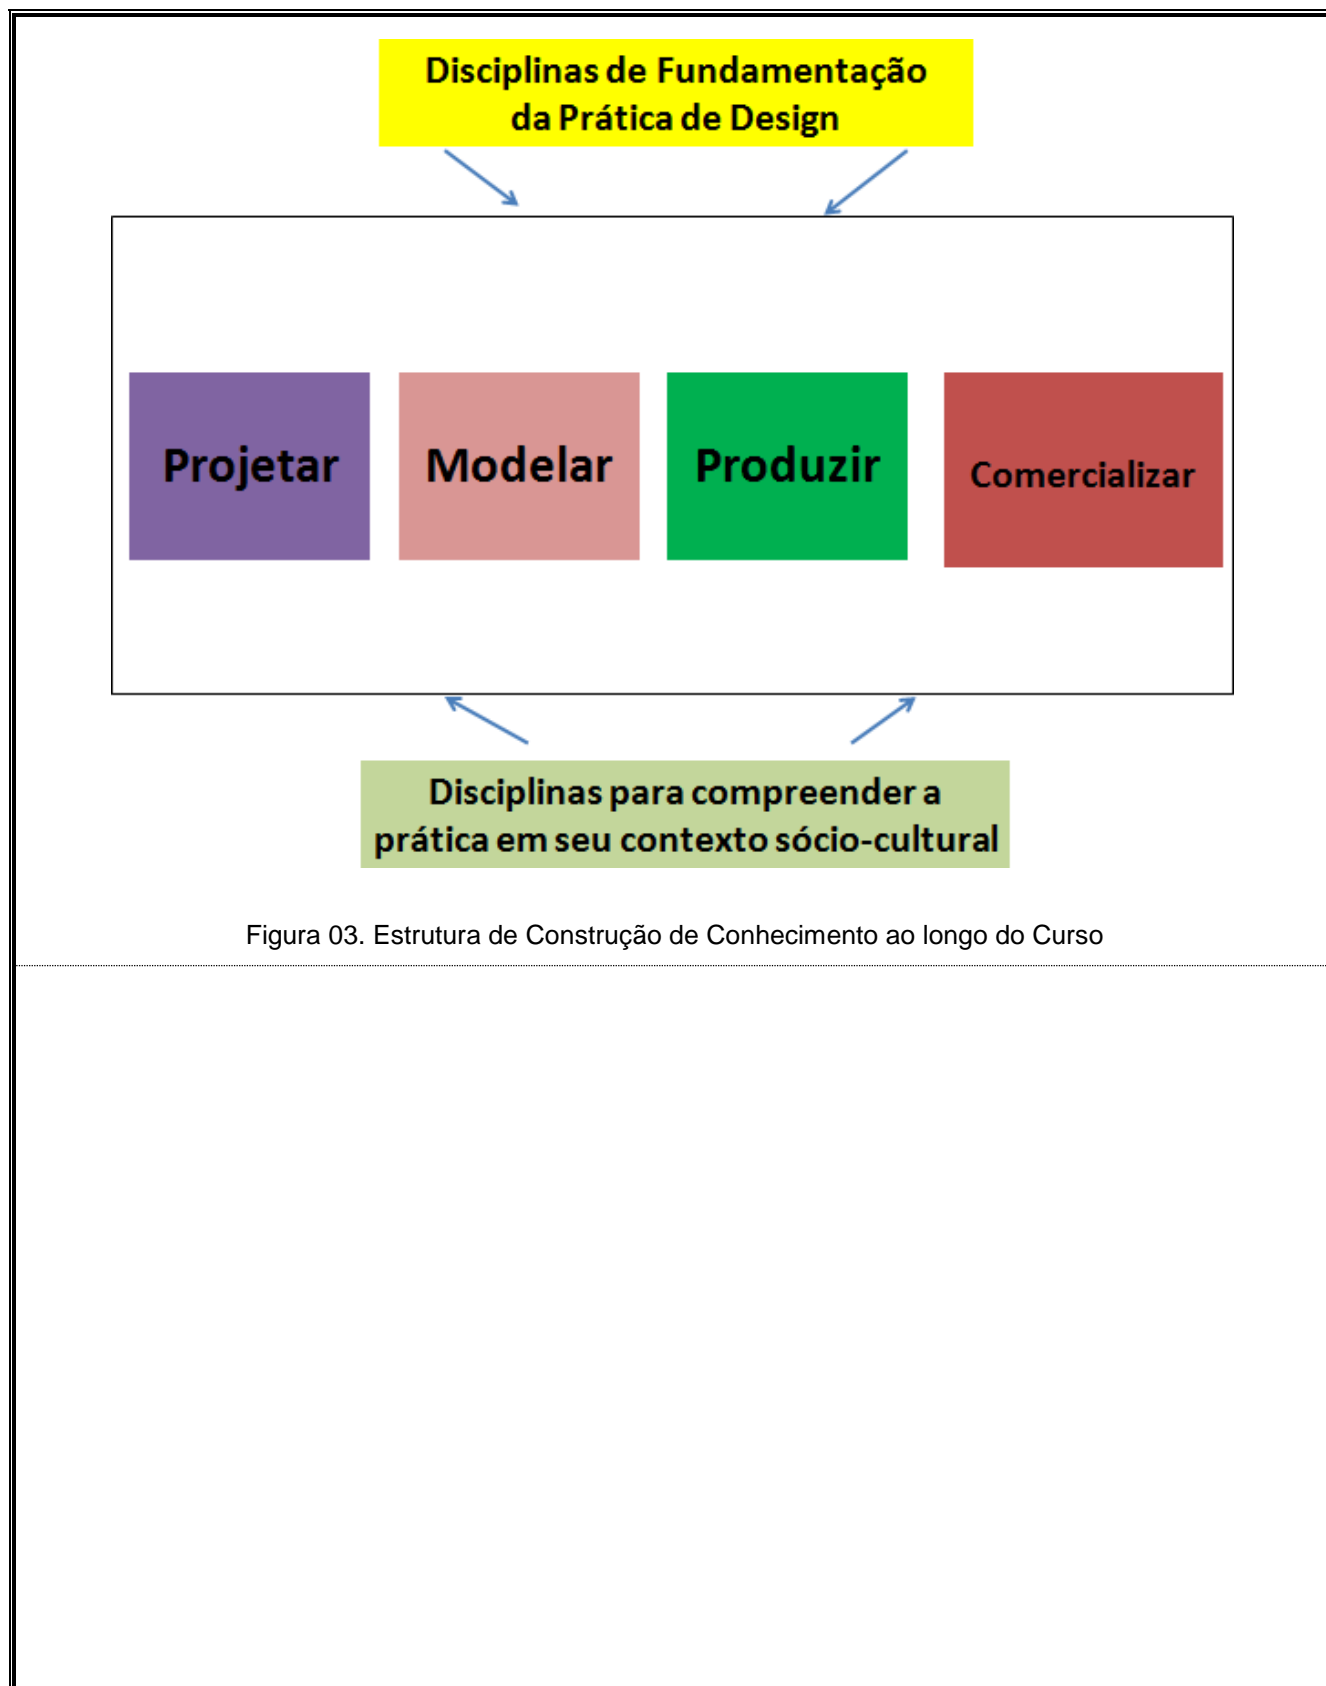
Disciplinas de Fundamentação da Prática de Design

Projetar

Modelar

Produzir

Comercializar

Disciplinas para compreender a prática em seu contexto sócio-cultural

Figura 03. Estrutura de Construção de Conhecimento ao longo do Curso